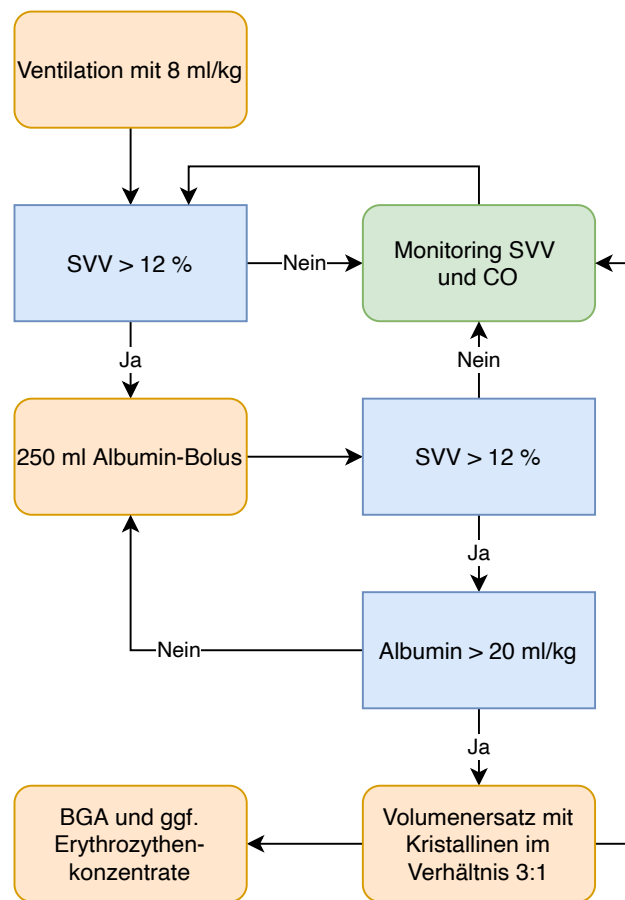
Ventilation mit 8 ml/kg

SVV > 12 %

Nein

Monitoring SVV und CO

Ja

Nein

250 ml Albumin-Bolus

SVV > 12 %

Ja

Nein

Albumin > 20 ml/kg

Ja

BGA und ggf. Erythrozythenkonzentrate

Volumenersatz mit Kristallinen im Verhältnis 3:1